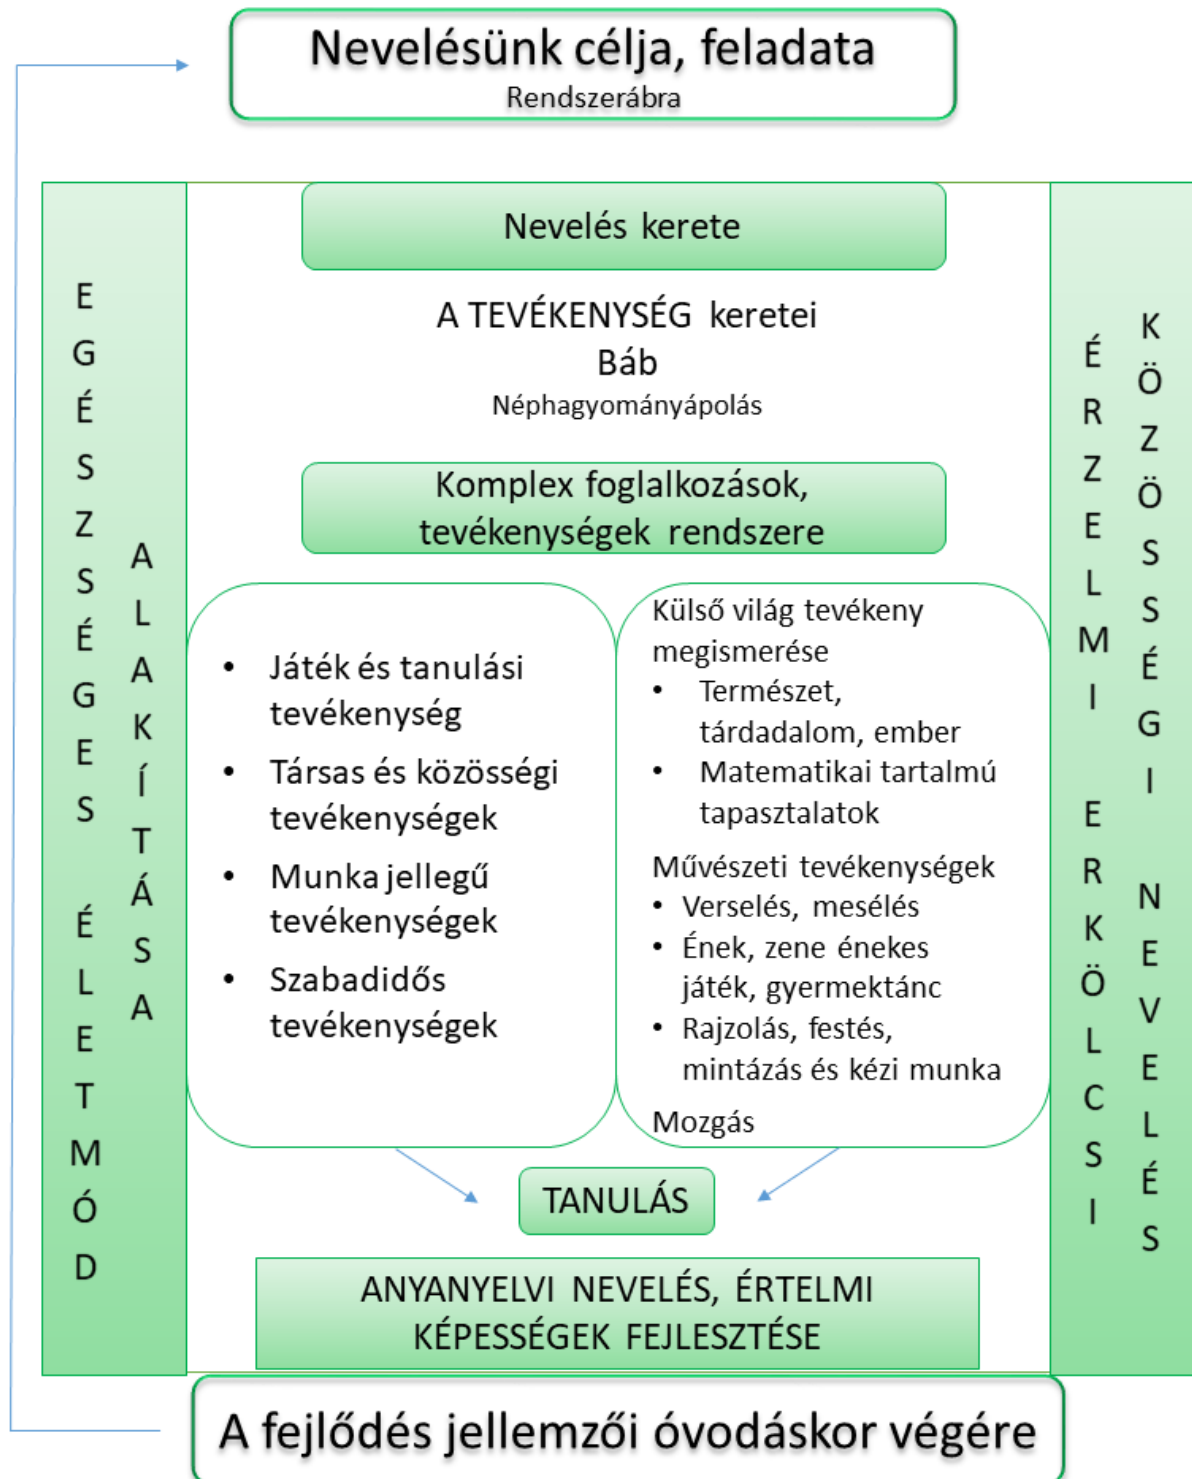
Nevelésünk célja, feladata
Rendszerábra

EGÉSZSÉGES ÉLETMÓD

ALAKÍTÁSA

Nevelés kerete

A TEVÉKENYSÉG keretei
Báb
Néphagyományápolás

Komplex foglalkozások, tevékenységek rendszere

• Játék és tanulási tevékenység
• Társas és közösségi tevékenységek
• Munka jellegű tevékenységek
• Szabadidős tevékenységek

Külső világ tevékeny megismerése
• Természet, tárdadalom, ember
• Matematikai tartalmú tapasztalatok
Művészeti tevékenységek
• Verselés, mesélés
• Ének, zene énekes játék, gyermektánc
• Rajzolás, festés, mintázás és kézi munka
Mozgás

TANULÁS

ANYANYELVI NEVELÉS, ÉRTELMI KÉPESSÉGEK FEJLESZTÉSE

ÉRZELMI ERKÖLCSI

KÖZÖSSÉGI NEVELÉS

A fejlődés jellemzői óvodáskor végére